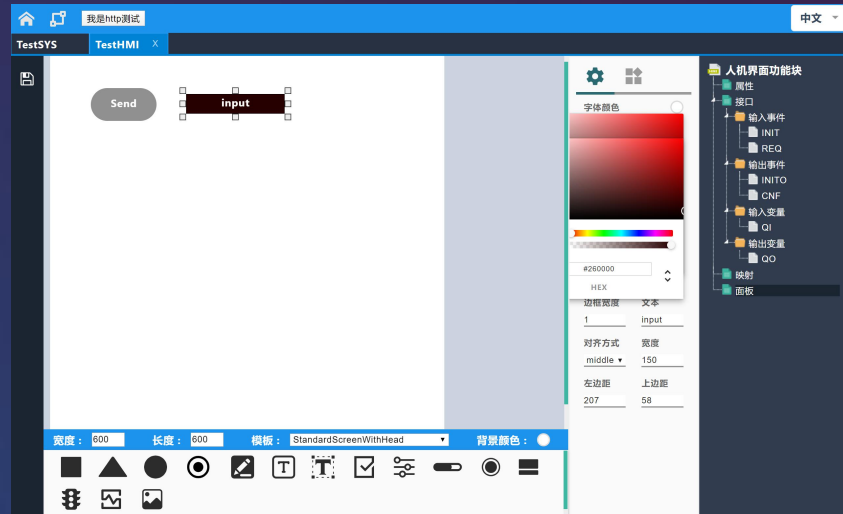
我是http测试

中文

TestSYS
TestHMI X

Send
input

字体颜色

#260000
HEX

边框宽度 文本
1 input
对齐方式 宽度
middle 150
左边距 上边距
207 58

人机界面功能块
属性
接口
输入事件
INIT
REQ
输出事件
INITO
CNF
输入变量
QI
输出变量
QO
映射
面板

宽度： 600 长度： 600 模板： StandardScreenWithHead 背景颜色：